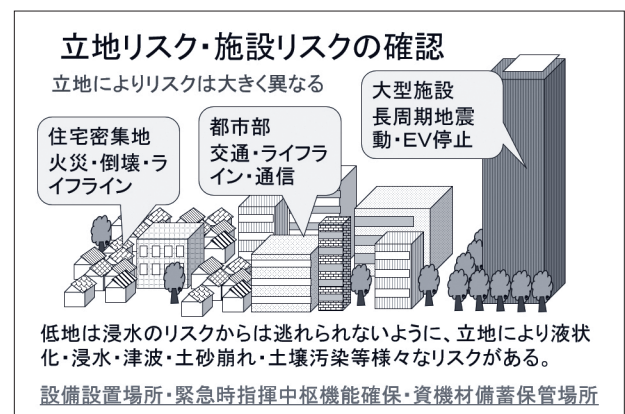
立地リスク・施設リスクの確認

立地によりリスクは大きく異なる

住宅密集地
火災・倒壊・ライフライン

都市部
交通・ライフライン・通信

大型施設
長周期地震動・EV停止

低地は浸水のリスクからは逃れられないように、立地により液状化・浸水・津波・土砂崩れ・土壌汚染等様々なリスクがある。

設備設置場所・緊急時指揮中枢機能確保・資機材備蓄保管場所